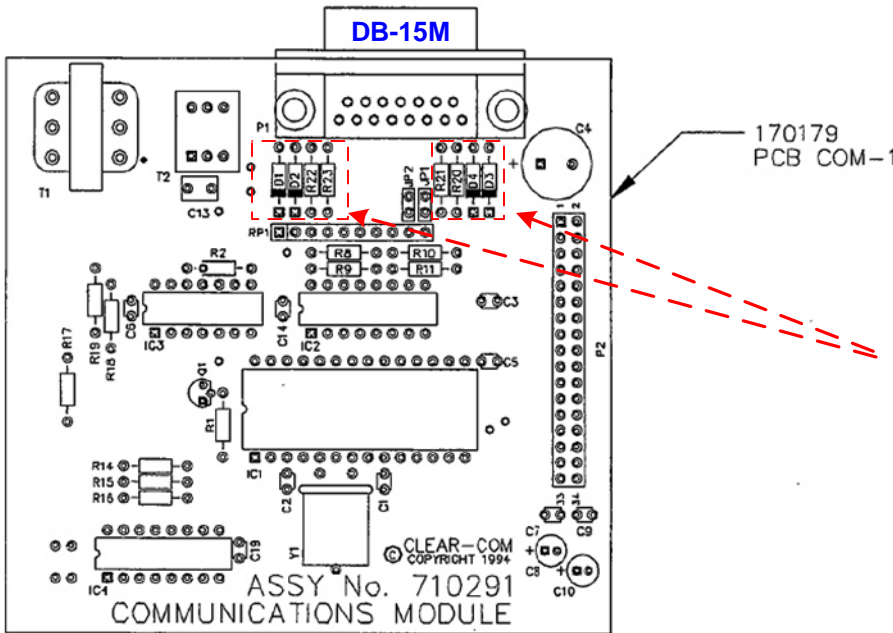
DB-15M

170179
PCB COM-1

P1
C4
T1
T2
C13
D1
D2
R22
R23
JP2
JP1
R21
R20
D4
D3
+
RP1
R2
R8
R10
R9
R11
C3
R17
R19
R18
C6
IC3
C14
IC2
P2
C5
Q1
R1
IC1
R14
R15
R16
C2
C1
C7
C9
C8
C10
+
+
IC4
C19
Y1
CLEAR-COM
COPYRIGHT 1994
ASSY No. 710291
COMMUNICATIONS MODULE